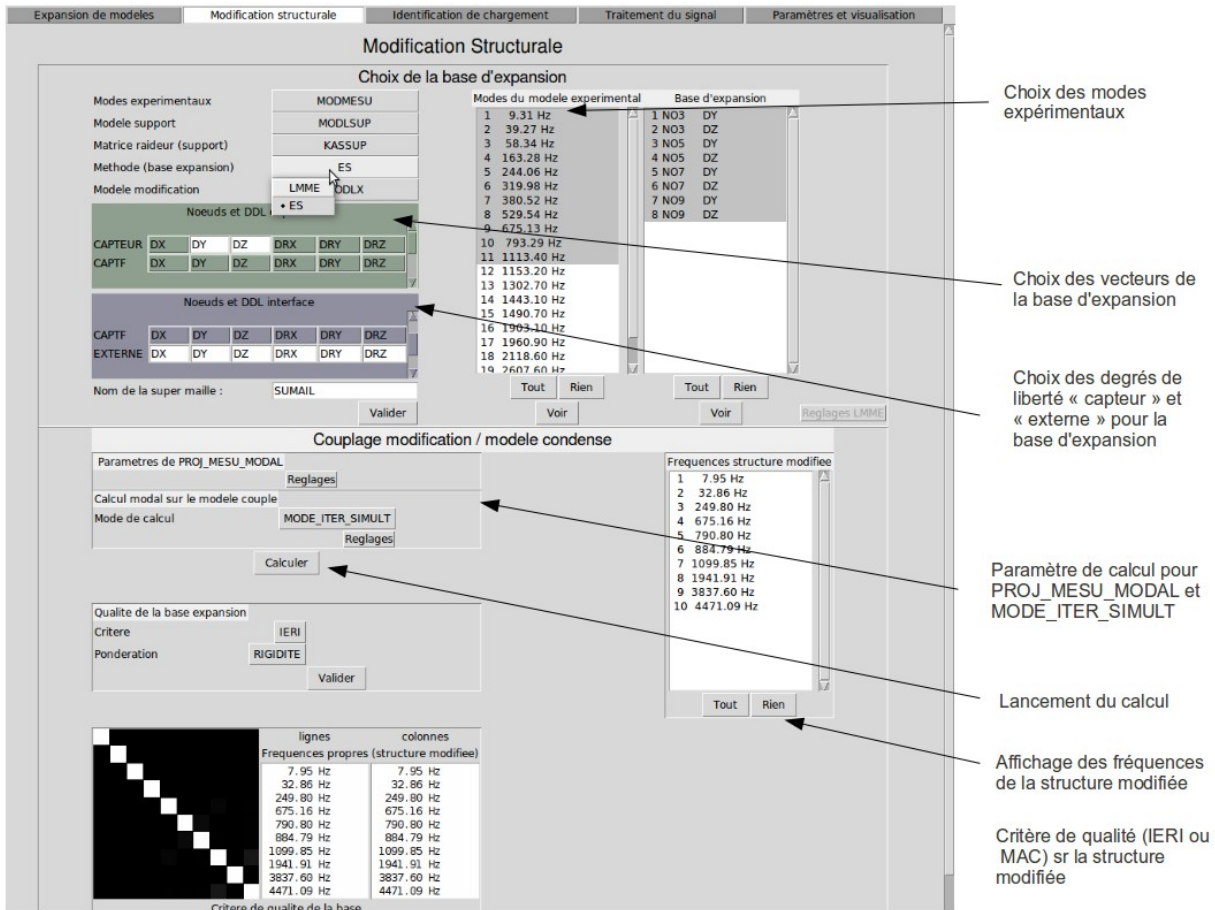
Expansion de modeles | Modification structurale | Identification de chargement | Traitement du signal | Paramètres et visualisation

Modification Structurale

Choix de la base d'expansion

Modes experimentaux MODMESU
Modele support MODLSUP
Matrice raideur (support) KASSUP
Methode (base expansion) ES
Modele modification DDLX
LMME
• ES

Noeuds et DDL

| CAPTEUR | DX | DY | DZ | DRX | DRY | DRZ |
|---|---|---|---|---|---|---|
| CAPTF | DX | DY | DZ | DRX | DRY | DRZ |

Noeuds et DDL interface

| CAPTF | DX | DY | DZ | DRX | DRY | DRZ |
|---|---|---|---|---|---|---|
| EXTERNE | DX | DY | DZ | DRX | DRY | DRZ |

Nom de la super maille : SUMAIL
Valider

Modes du modele experimental
1 9.31 Hz
2 39.27 Hz
3 58.34 Hz
4 163.28 Hz
5 244.06 Hz
6 319.98 Hz
7 380.52 Hz
8 529.54 Hz
9 675.13 Hz
10 793.29 Hz
11 1113.40 Hz
12 1153.20 Hz
13 1302.70 Hz
14 1443.10 Hz
15 1490.70 Hz
16 1903.10 Hz
17 1960.90 Hz
18 2118.60 Hz
19 2607.60 Hz
Tout Rien
Voir

Base d'expansion
1 NO3 DY
2 NO3 DZ
3 NO5 DY
4 NO5 DZ
5 NO7 DY
6 NO7 DZ
7 NO9 DY
8 NO9 DZ
Tout Rien
Voir
Reglages LMME

Couplage modification / modele condense

Parametres de PROJ_MESU_MODAL
Reglages
Calcul modal sur le modele couple
Mode de calcul MODE_ITER_SIMULT
Reglages
Calculer

Qualite de la base expansion
Critere IERI
Ponderation RIGIDITE
Valider

Frequences structure modifiee
1 7.95 Hz
2 32.86 Hz
3 249.80 Hz
4 675.16 Hz
5 790.80 Hz
6 884.79 Hz
7 1099.85 Hz
8 1941.91 Hz
9 3837.60 Hz
10 4471.09 Hz
Tout Rien

lignes colonnes
Frequences propres (structure modifiee)

| 7.95 Hz | 7.95 Hz |
|---|---|
| 32.86 Hz | 32.86 Hz |
| 249.80 Hz | 249.80 Hz |
| 675.16 Hz | 675.16 Hz |
| 790.80 Hz | 790.80 Hz |
| 884.79 Hz | 884.79 Hz |
| 1099.85 Hz | 1099.85 Hz |
| 1941.91 Hz | 1941.91 Hz |
| 3837.60 Hz | 3837.60 Hz |
| 4471.09 Hz | 4471.09 Hz |

Critere de qualite de la base

Choix des modes expérimentaux

Choix des vecteurs de la base d'expansion

Choix des degrés de liberté « capteur » et « externe » pour la base d'expansion

Paramètre de calcul pour PROJ_MESU_MODAL et MODE_ITER_SIMULT

Lancement du calcul

Affichage des fréquences de la structure modifiée

Critère de qualité (IERI ou MAC) sr la structure modifiée